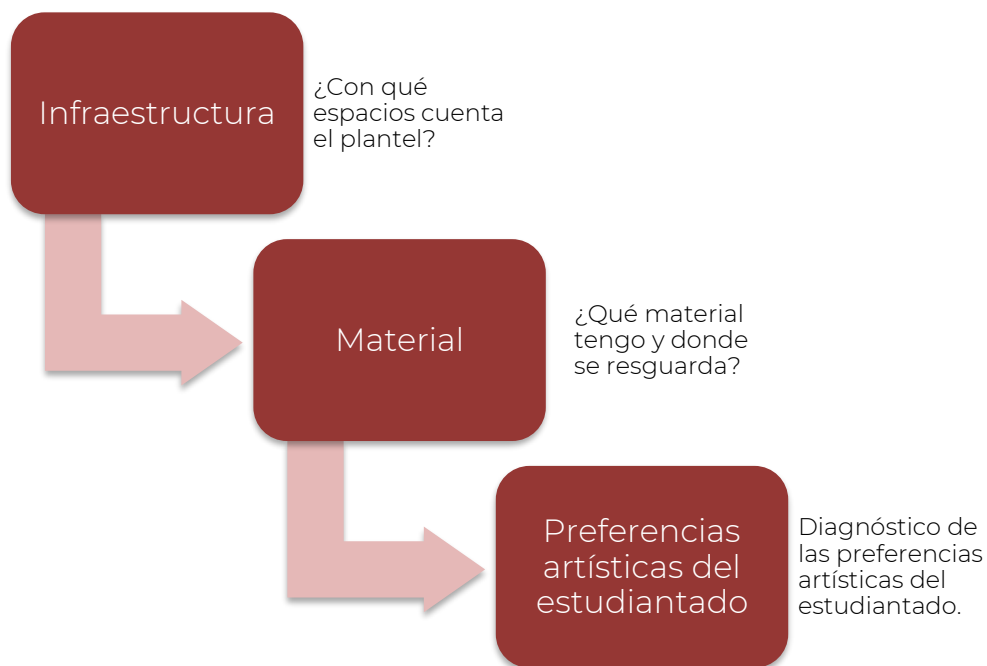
Infraestructura

¿Con qué espacios cuenta el plantel?

Material

¿Qué material tengo y donde se resguarda?

Preferencias artísticas del estudiantado

Diagnóstico de las preferencias artísticas del estudiantado.